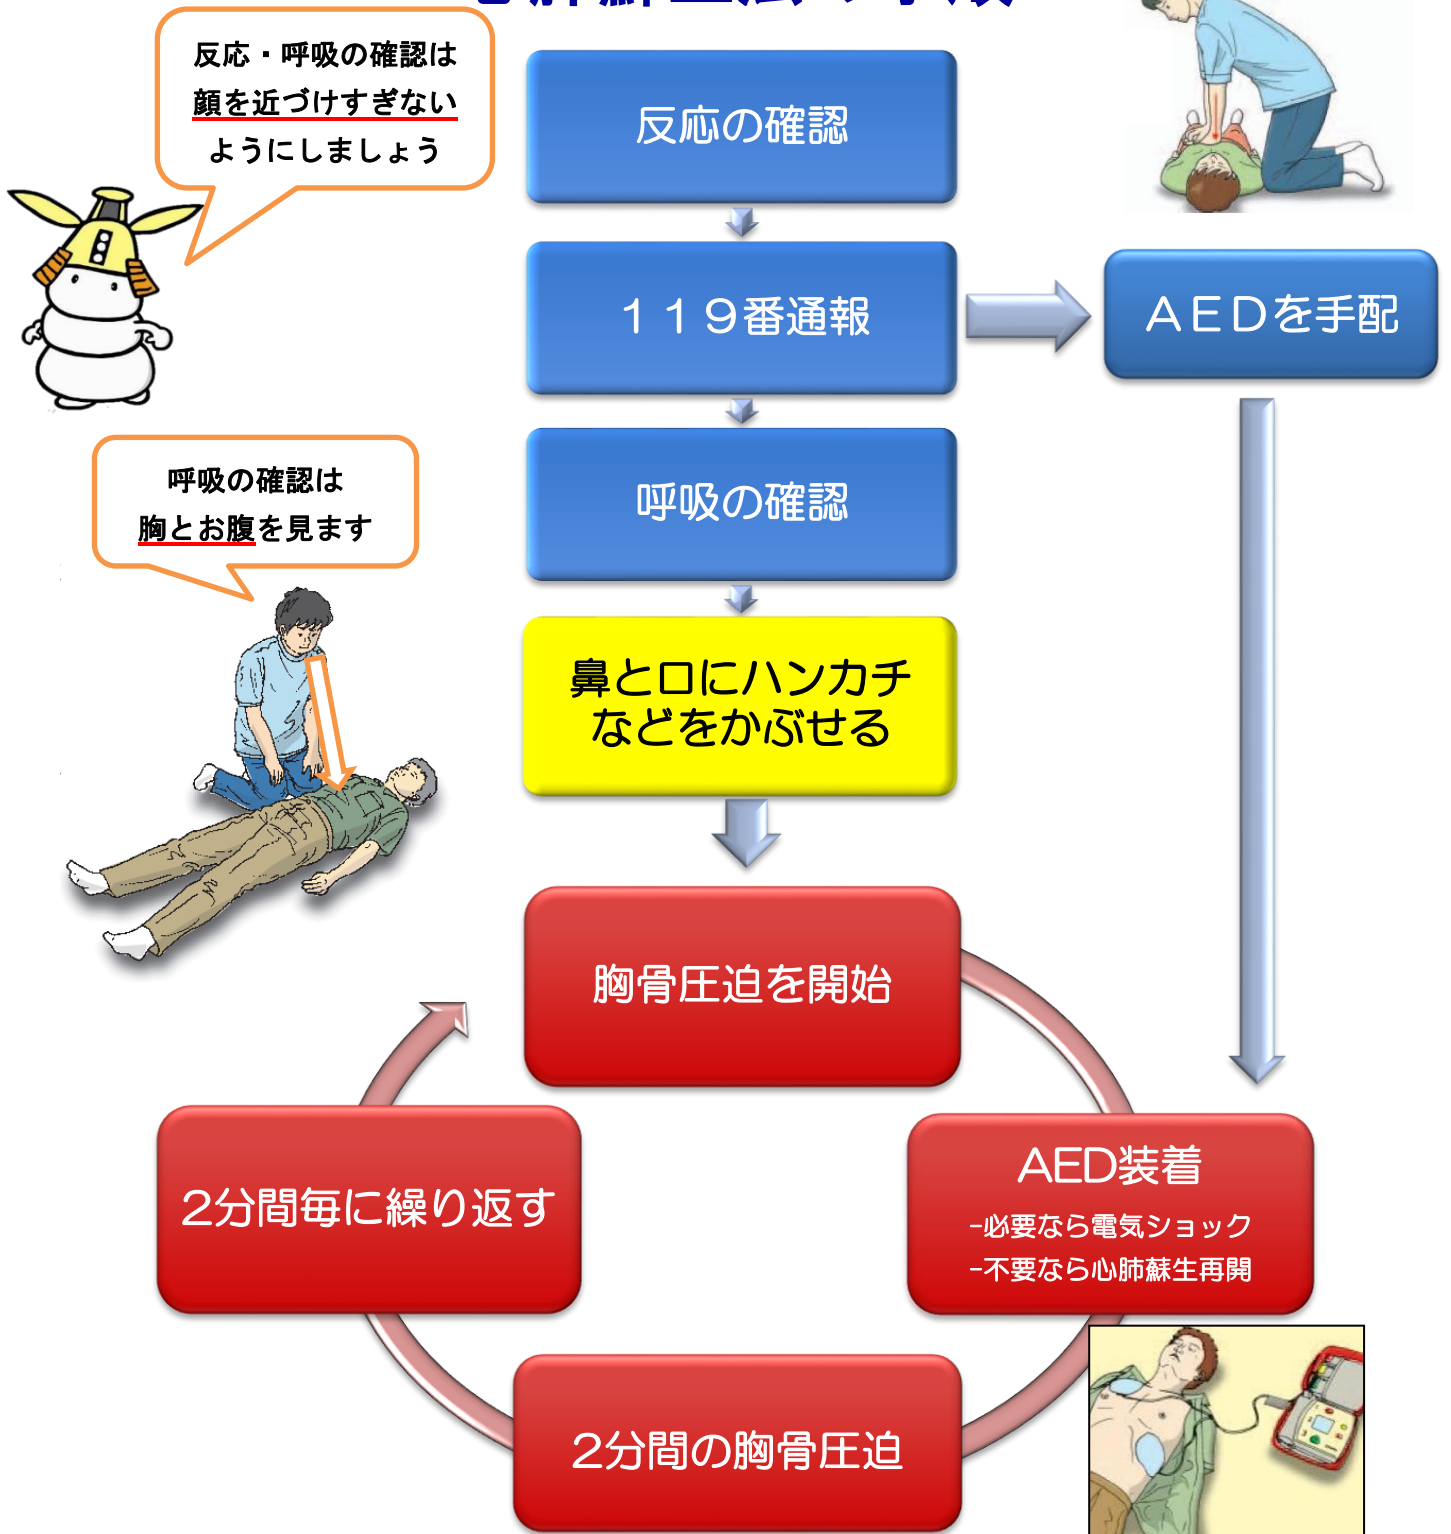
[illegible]

反応・呼吸の確認は顔を近づけすぎないようにしましょう

反応の確認

１１９番通報

ＡＥＤを手配

呼吸の確認は胸とお腹を見ます

呼吸の確認

鼻と口にハンカチなどをかぶせる

胸骨圧迫を開始

2分間毎に繰り返す

AED装着
-必要なら電気ショック
-不要なら心肺蘇生再開

2分間の胸骨圧迫